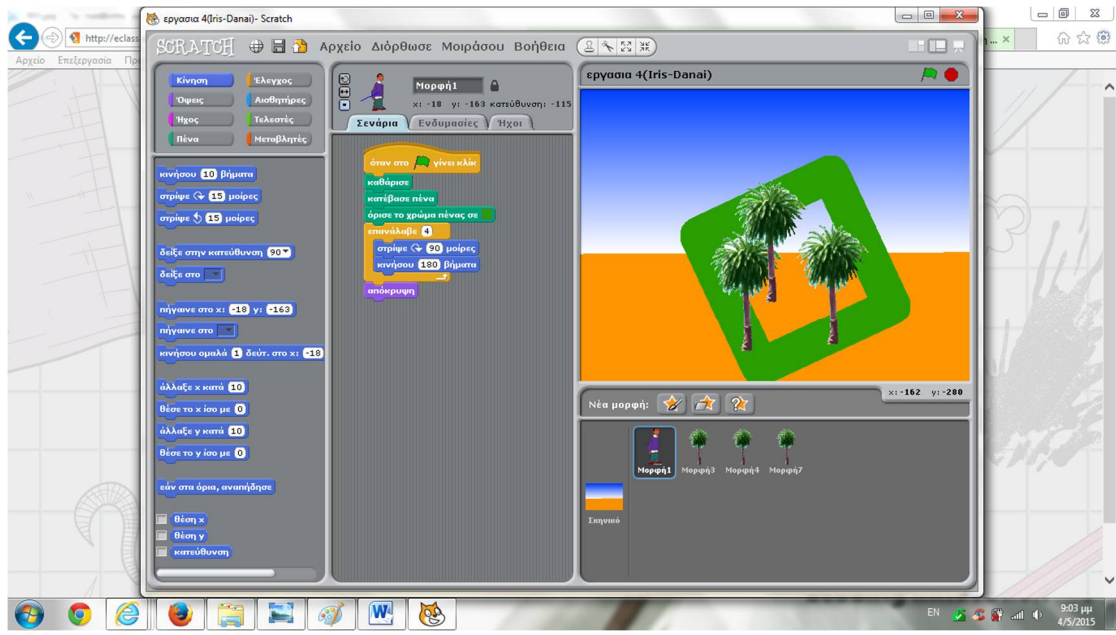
εργασια 4(Iris-Danai)- Scratch

http://eclass

Αρχείο Επεξεργασία Πρ

SCRATCH Αρχείο Διόρθωσε Μοιράσου Βοήθεια

Κίνηση Έλεγχος
Όψεις Αισθητήρες
Ήχος Τελεστές
Πένα Μεταβλητές

κινήσου 10 βήματα
στρίψε ↻ 15 μοίρες
στρίψε ↺ 15 μοίρες
δείξε στην κατεύθυνση 90▾
δείξε στο ▾
πήγαινε στο x: -18 y: -163
πήγαινε στο ▾
κινήσου ομαλά 1 δεύτ. στο x: -18
άλλαξε x κατά 10
θέσε το x ίσο με 0
άλλαξε y κατά 10
θέσε το y ίσο με 0
εάν στα όρια, αναπήδησε
θέση x
θέση y
κατεύθυνση

Μορφή1
x: -18 y: -163 κατεύθυνση: -115

Σενάρια Ενδυμασίες Ήχοι

όταν στο 🏁 γίνει κλικ
καθάρισε
κατέβασε πένα
όρισε το χρώμα πένας σε
επανάλαβε 4
στρίψε ↻ 90 μοίρες
κινήσου 180 βήματα
απόκρυψη

εργασια 4(Iris-Danai)

x: -162 y: -280

Νέα μορφή:

Μορφή1 Μορφή3 Μορφή4 Μορφή7

Σκηνικό

EN 9:03 μμ 4/5/2015